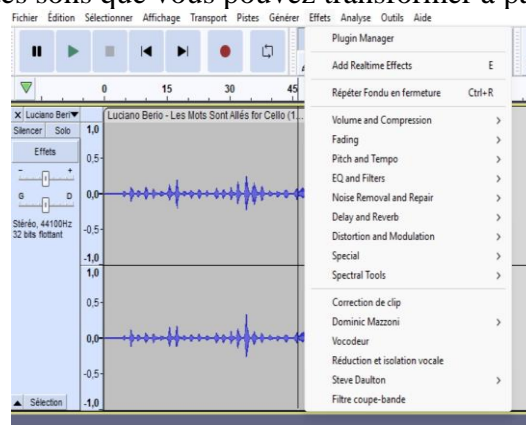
es sons que vous pouvez transformer à p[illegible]

Fichier Édition Sélectionner Affichage Transport Pistes Générer Effets Analyse Outils Aide

0 15 30 45

X Luciano Beri▼
Silencer Solo
Effets
- +
G D
Stéréo, 44100Hz
32 bits flottant
Sélection

Luciano Berio - Les Mots Sont Allés for Cello (1...

1,0
0,5-
0,0
-0,5
-1,0
1,0
0,5-
0,0
-0,5
-1,0

Plugin Manager
Add Realtime Effects E
Répéter Fondu en fermeture Ctrl+R
Volume and Compression >
Fading >
Pitch and Tempo >
EQ and Filters >
Noise Removal and Repair >
Delay and Reverb >
Distortion and Modulation >
Special >
Spectral Tools >
Correction de clip
Dominic Mazzoni >
Vocodeur
Réduction et isolation vocale
Steve Daulton >
Filtre coupe-bande